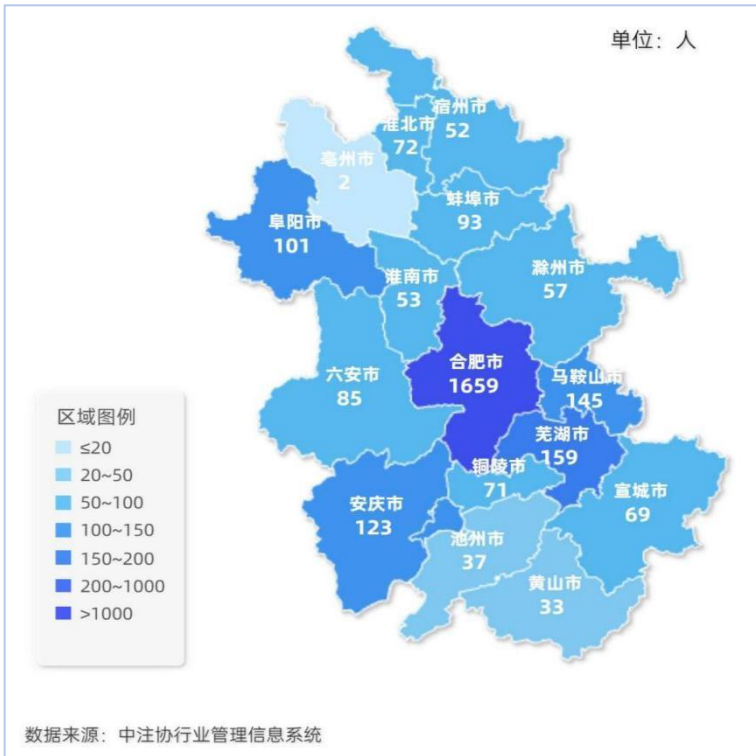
单位：人

宿州市
52
淮北市
72
亳州市
2
蚌埠市
93
阜阳市
101
淮南市
53
滁州市
57
合肥市
1659
六安市
85
马鞍山市
145
芜湖市
159
铜陵市
71
宣城市
69
安庆市
123
池州市
37
黄山市
33

区域图例
≤20
20~50
50~100
100~150
150~200
200~1000
>1000

数据来源：中注协行业管理信息系统